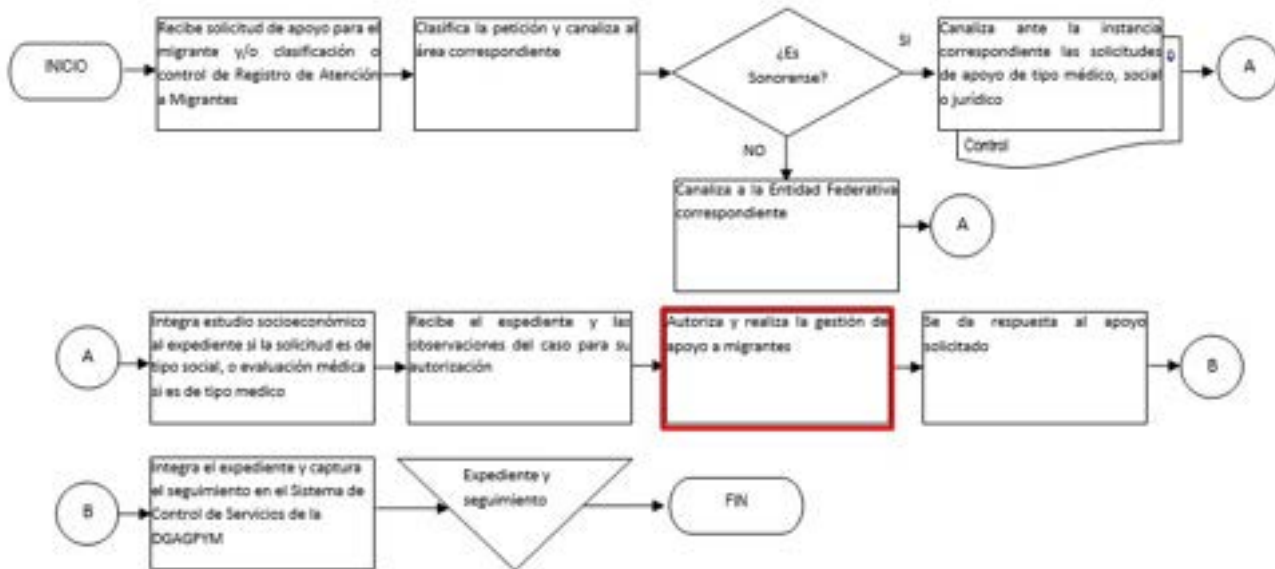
INICIO

Recibe solicitud de apoyo para el migrante y/o clasificación o control de Registro de Atención a Migrantes

Clasifica la petición y canaliza al área correspondiente

¿Es Sonorense?

SI

Canaliza ante la instancia correspondiente las solicitudes de apoyo de tipo médico, social o jurídico

0

Control

A

NO

Canaliza a la Entidad Federativa correspondiente

A

A

Integra estudio socioeconómico al expediente si la solicitud es de tipo social, o evaluación médica si es de tipo medico

Recibe el expediente y las observaciones del caso para su autorización

Autoriza y realiza la gestión de apoyo a migrantes

Se da respuesta al apoyo solicitado

B

B

Integra el expediente y captura el seguimiento en el Sistema de Control de Servicios de la DGAGPYM

Expediente y seguimiento

FIN